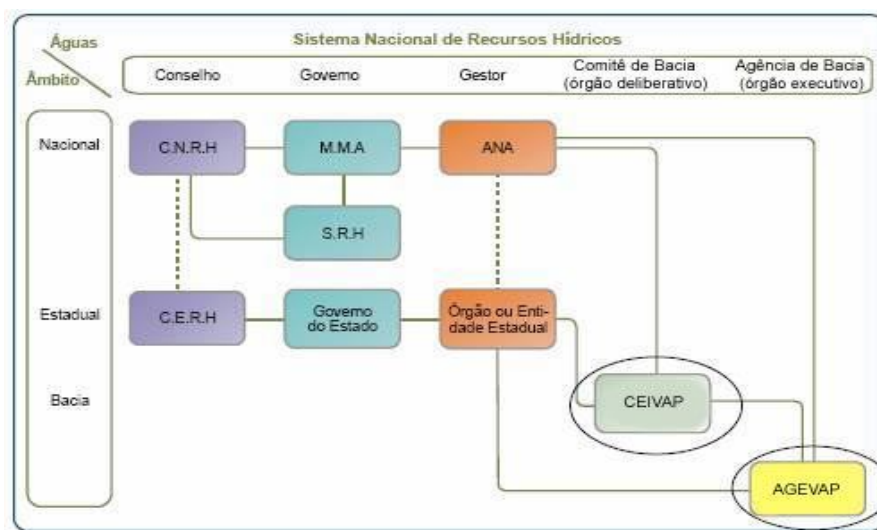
Águas
Âmbito

Sistema Nacional de Recursos Hídricos

Conselho | Governo | Gestor | Comitê de Bacia (órgão deliberativo) | Agência de Bacia (órgão executivo)

Nacional
Estadual
Bacia

C.N.R.H
M.M.A
ANA
S.R.H
C.E.R.H
Governo do Estado
Órgão ou Entidade Estadual
CEIVAP
AGEVAP